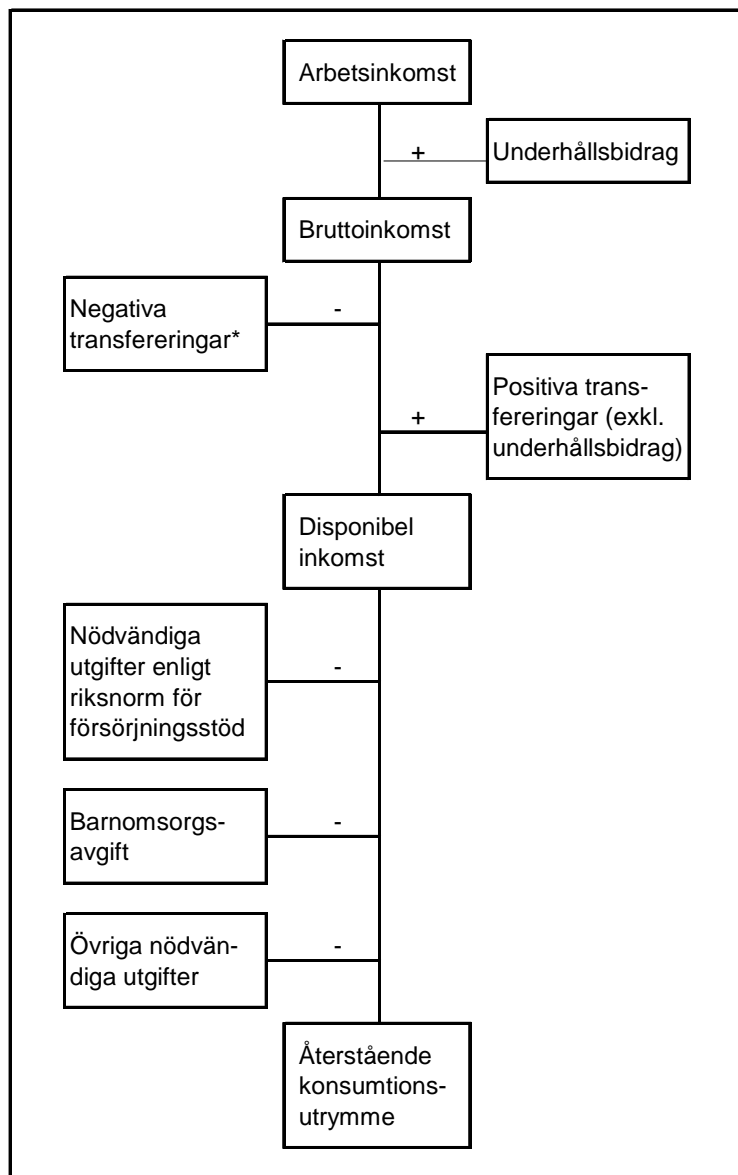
Arbetsinkomst

+

Underhållsbidrag

Bruttoinkomst

Negativa transfereringar*

-

Positiva transfereringar (exkl. underhållsbidrag)

+

Disponibel inkomst

Nödvändiga utgifter enligt riksnorm för försörjningsstöd

-

Barnomsorgsavgift

-

Övriga nödvändiga utgifter

-

Återstående konsumtionsutrymme